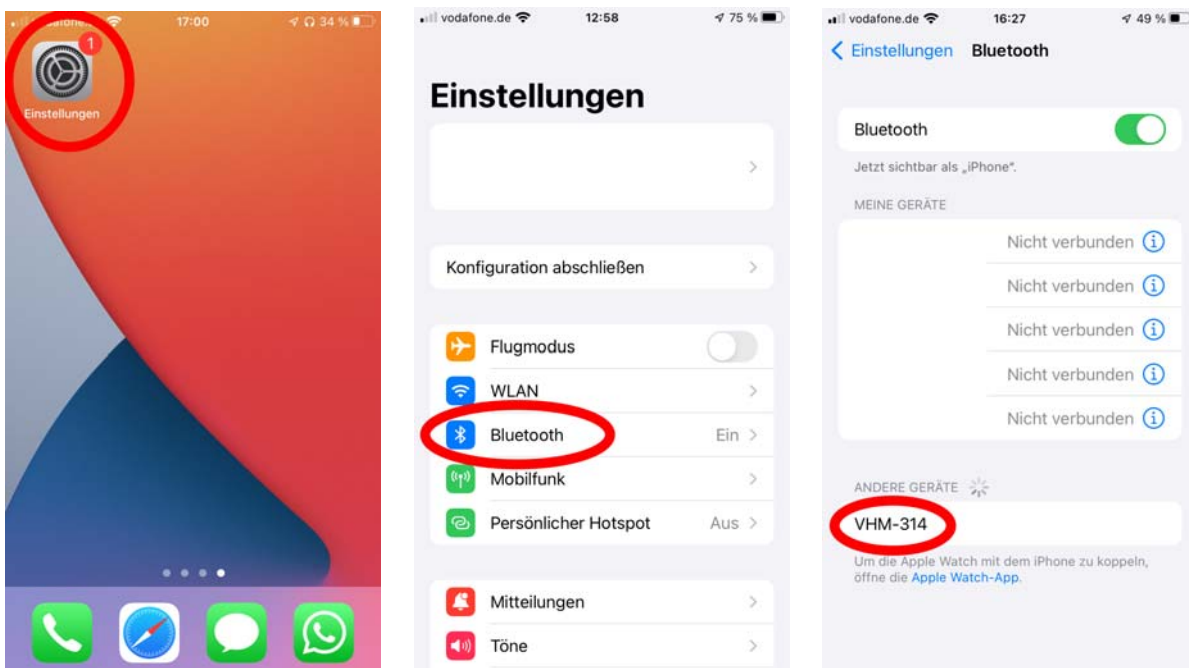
vodafone 17:00 34 %

1
Einstellungen

vodafone.de 12:58 75 %

Einstellungen

Konfiguration abschließen

Flugmodus

WLAN

Bluetooth Ein

Mobilfunk

Persönlicher Hotspot Aus

Mitteilungen

Töne

vodafone.de 16:27 49 %

Einstellungen Bluetooth

Bluetooth

Jetzt sichtbar als „iPhone".

MEINE GERÄTE

Nicht verbunden

Nicht verbunden

Nicht verbunden

Nicht verbunden

Nicht verbunden

ANDERE GERÄTE

VHM-314

Um die Apple Watch mit dem iPhone zu koppeln, öffne die Apple Watch-App.